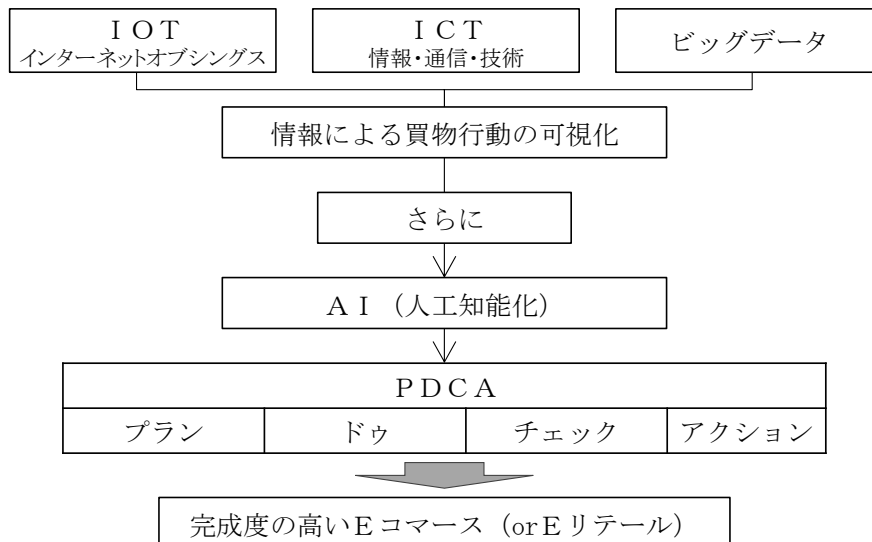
IOT
インターネットオブシングス

ICT
情報･通信･技術

ビッグデータ

情報による買物行動の可視化

さらに

AI（人工知能化）

| PDCA | | | |
|---|---|---|---|
| プラン | ドゥ | チェック | アクション |

完成度の高いEコマース（orEリテール）